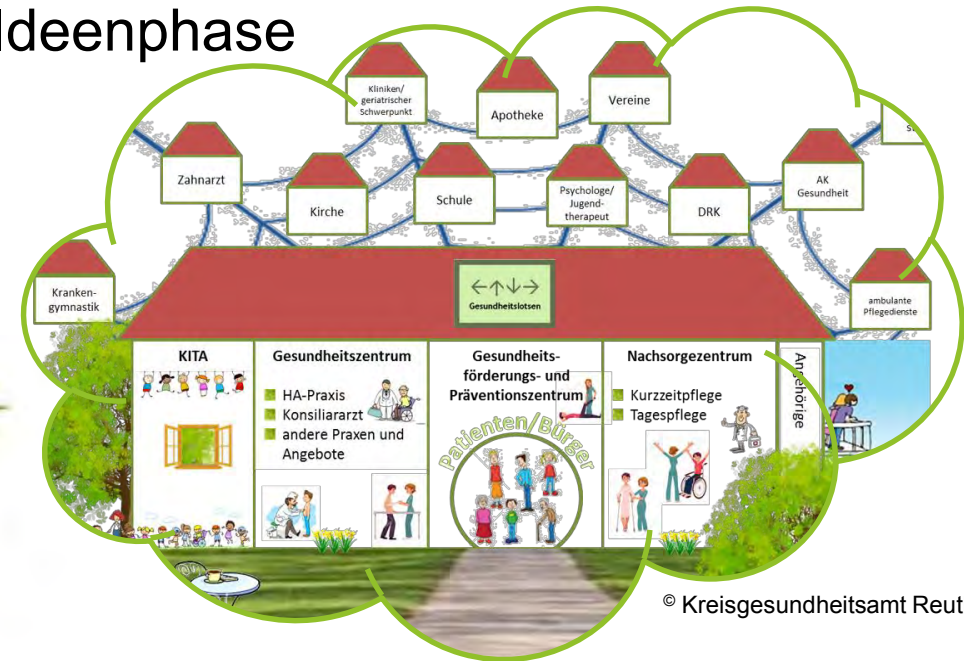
Ideenphase

Kliniken/ geriatrischer Schwerpunkt

Apotheke

Vereine

St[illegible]

Zahnarzt

Kirche

Schule

Psychologe/ Jugendtherapeut

DRK

AK Gesundheit

Krankengymnastik

←↑↓→
Gesundheitslotsen

ambulante Pflegedienste

KITA

Gesundheitszentrum

HA-Praxis
Konsiliararzt
andere Praxen und Angebote

Gesundheitsförderungs- und Präventionszentrum

Patienten/Bürger

Nachsorgezentrum

Kurzzeitpflege
Tagespflege

Angehörige

© Kreisgesundheitsamt Reut